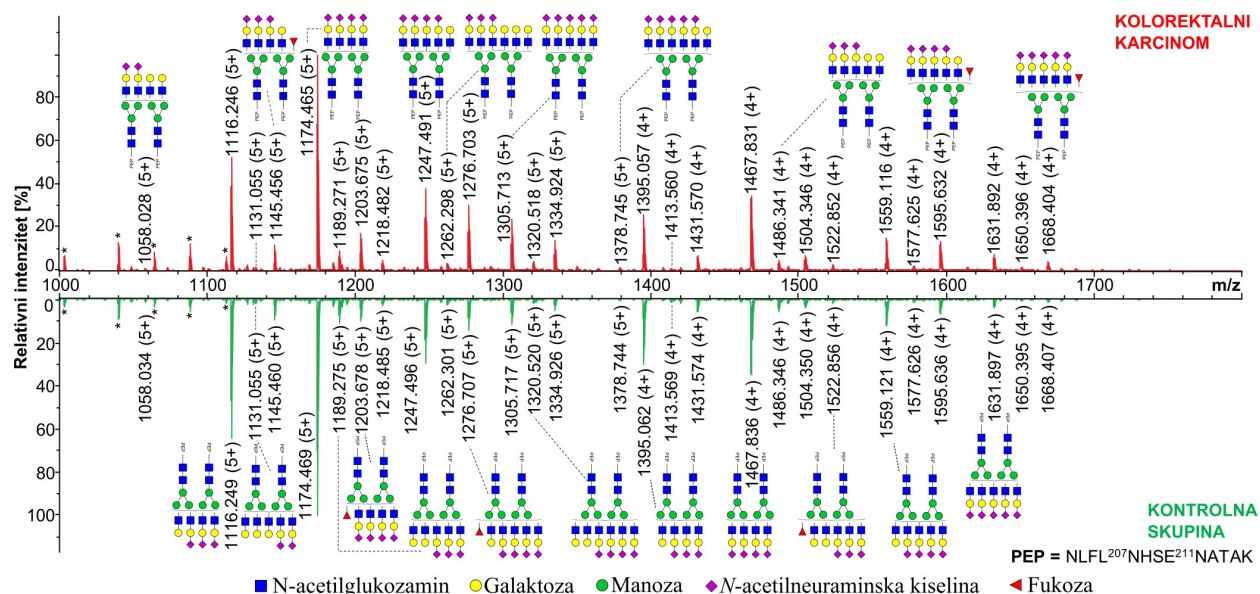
KOLOREKTALNI KARCINOM

Relativni intenzitet [%]

80
60
40
20
0

1058.028 (5+)
1116.246 (5+)
1131.055 (5+)
1145.456 (5+)
1174.465 (5+)
1189.271 (5+)
1203.675 (5+)
1218.482 (5+)
1247.491 (5+)
1262.298 (5+)
1276.703 (5+)
1305.713 (5+)
1320.518 (5+)
1334.924 (5+)
1378.745 (5+)
1395.057 (4+)
1413.560 (4+)
1431.570 (4+)
1467.831 (4+)
1486.341 (4+)
1504.346 (4+)
1522.852 (4+)
1559.116 (4+)
1577.625 (4+)
1595.632 (4+)
1631.892 (4+)
1650.396 (4+)
1668.404 (4+)

1000 1100 1200 1300 1400 1500 1600 1700 m/z

0
20
40
60
80
100

1058.034 (5+)
1116.249 (5+)
1131.055 (5+)
1145.460 (5+)
1174.469 (5+)
1189.275 (5+)
1203.678 (5+)
1218.485 (5+)
1247.496 (5+)
1262.301 (5+)
1276.707 (5+)
1305.717 (5+)
1320.520 (5+)
1334.926 (5+)
1378.744 (5+)
1395.062 (4+)
1413.569 (4+)
1431.574 (4+)
1467.836 (4+)
1486.346 (4+)
1504.350 (4+)
1522.856 (4+)
1559.121 (4+)
1577.626 (4+)
1595.636 (4+)
1631.897 (4+)
1650.395 (4+)
1668.407 (4+)

KONTROLNA SKUPINA

PEP = NLFL$^{207}$NHSE$^{211}$NATAK

N-acetilglukozamin Galaktoza Manoza N-acetilneuraminska kiselina Fukoza